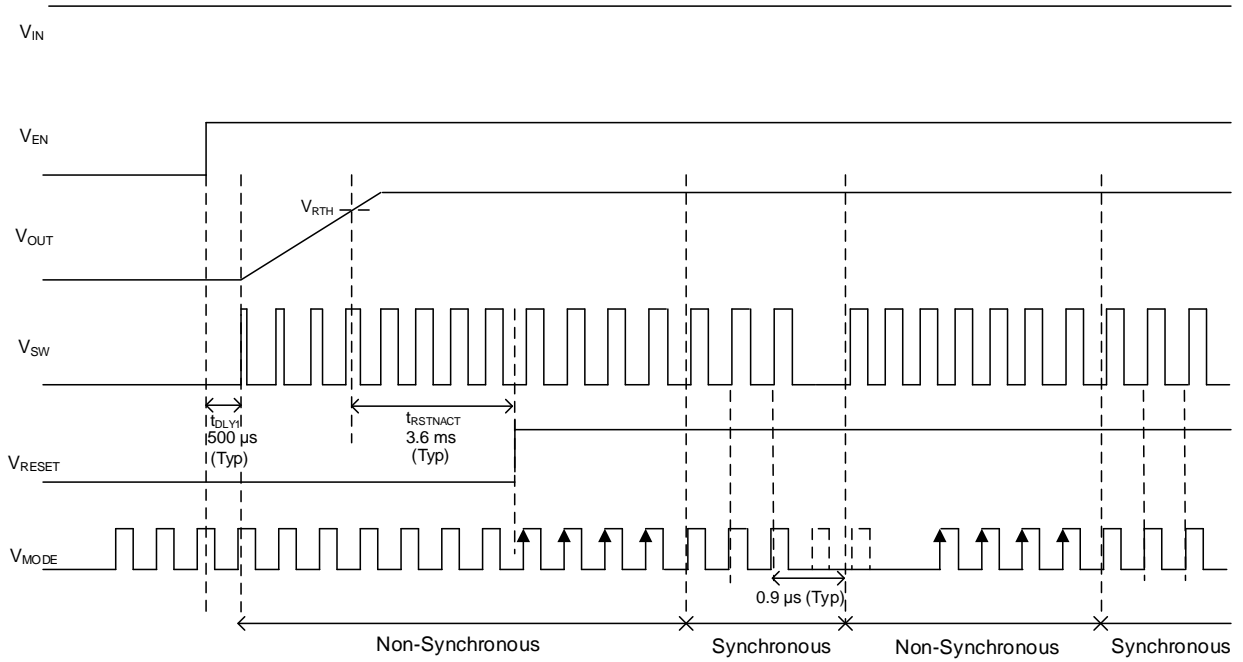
$V_{IN}$

$V_{EN}$

$V_{RTH}$

$V_{OUT}$

$V_{SW}$

$t_{DLY1}$
500 µs
(Typ)

$t_{RSTNACT}$
3.6 ms
(Typ)

$V_{RESET}$

$V_{MODE}$

0.9 µs (Typ)

Non-Synchronous

Synchronous

Non-Synchronous

Synchronous